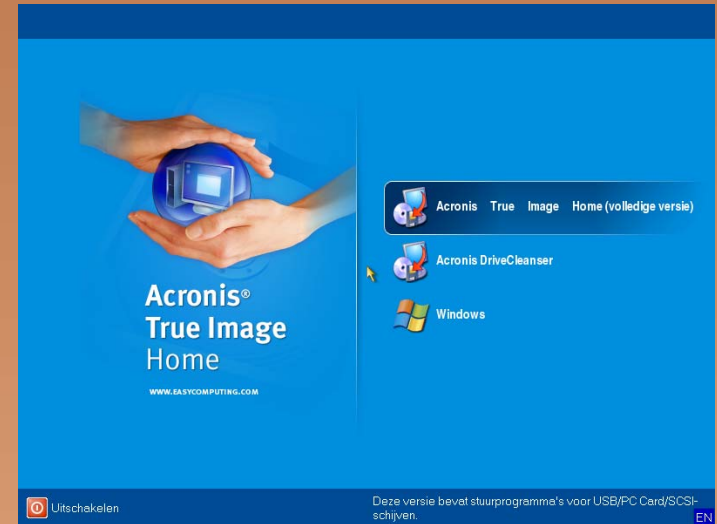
Acronis®
True Image
Home

WWW.EASYCOMPUTING.COM

Acronis True Image Home (volledige versie)

Acronis DriveCleanser

Windows

Uitschakelen

Deze versie bevat stuurprogramma's voor USB/PC Card/SCSI-schijven.

EN